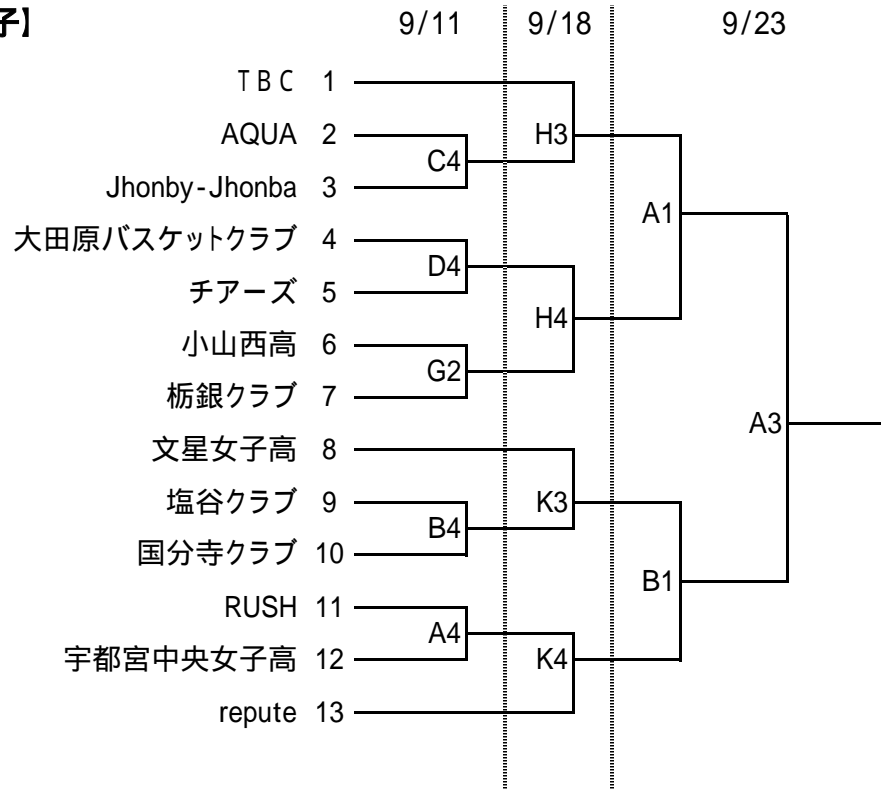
子】

9/11 9/18 9/23

TBC 1
AQUA 2
Jhonby-Jhonba 3
大田原バスケットクラブ 4
チアーズ 5
小山西高 6
栃銀クラブ 7
文星女子高 8
塩谷クラブ 9
国分寺クラブ 10
RUSH 11
宇都宮中央女子高 12
repute 13

C4
D4
G2
B4
A4

H3
H4
K3
K4

A1
B1

A3